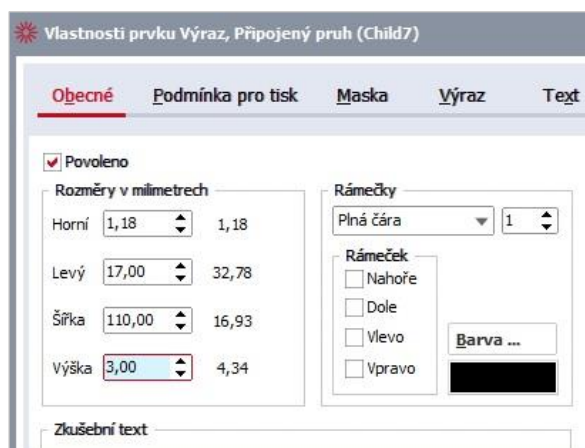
Vlastnosti prvku Výraz, Připojený pruh (Child7)

Obecné Podmínka pro tisk Maska Výraz Text

Povoleno

Rozměry v milimetrech

Horní 1,18 1,18

Levý 17,00 32,78

Šířka 110,00 16,93

Výška 3,00 4,34

Rámečky

Plná čára 1

Rámeček

Nahoře

Dole

Vlevo

Vpravo

Barva ...

Zkušební text